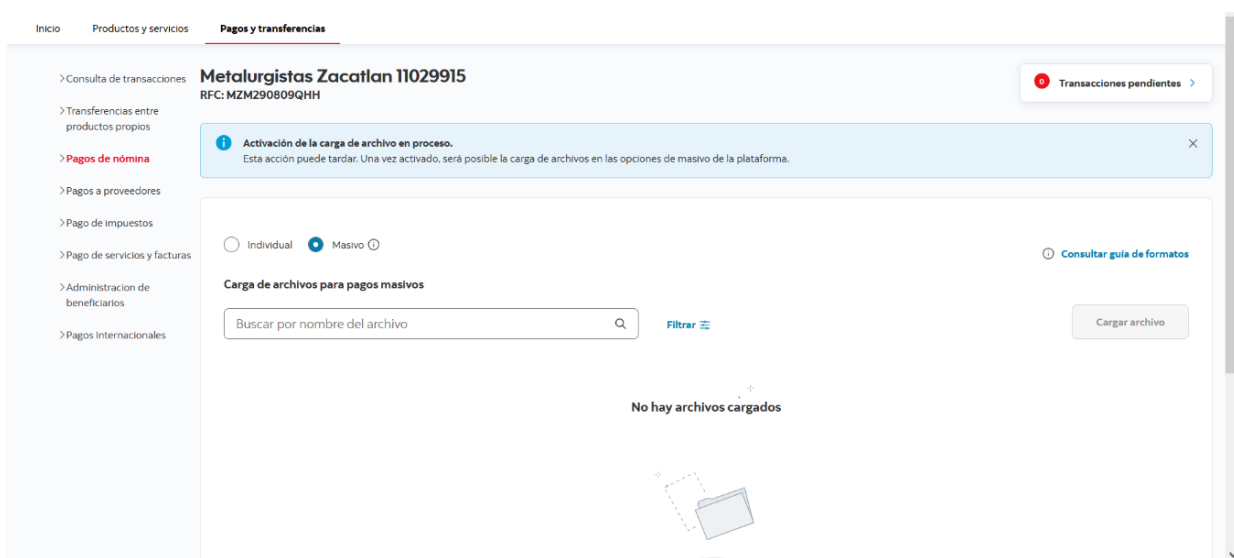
Inicio Productos y servicios Pagos y transferencias

> Consulta de transacciones
> Transferencias entre productos propios
> Pagos de nómina
> Pagos a proveedores
> Pago de impuestos
> Pago de servicios y facturas
> Administracion de beneficiarios
> Pagos Internacionales

Metalurgistas Zacatlan 11029915
RFC: MZM290809QHH

0 Transacciones pendientes >

Activación de la carga de archivo en proceso.
Esta acción puede tardar. Una vez activado, será posible la carga de archivos en las opciones de masivo de la plataforma.

Individual Masivo

Consultar guía de formatos

Carga de archivos para pagos masivos

Buscar por nombre del archivo

Filtrar

Cargar archivo

No hay archivos cargados